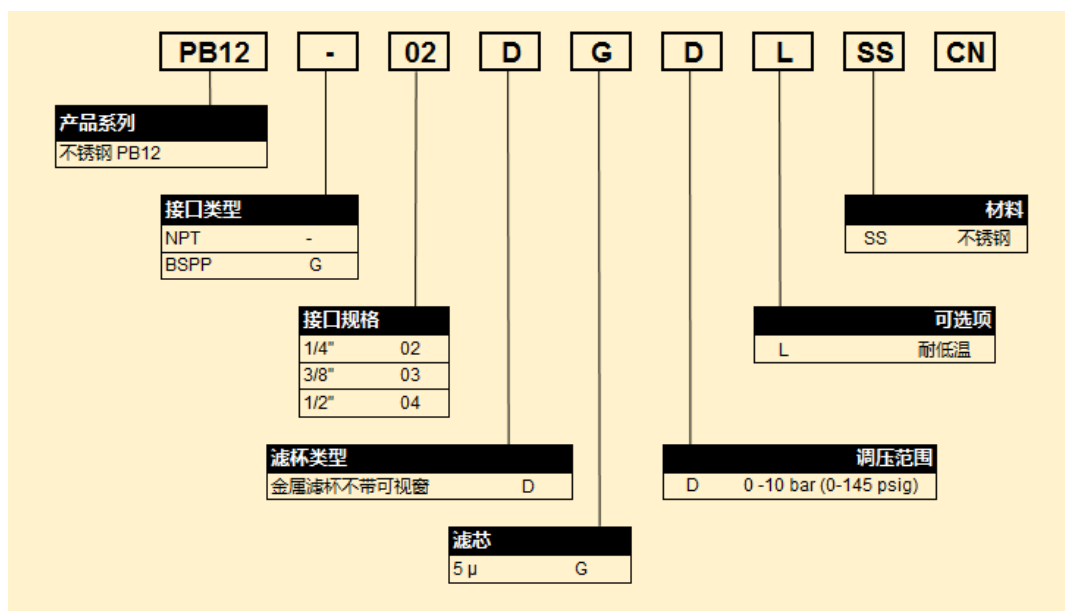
PB12 - 02 D G D L SS CN

产品系列
不锈钢 PB12

接口类型
NPT -
BSPP G

接口规格
1/4" 02
3/8" 03
1/2" 04

滤杯类型
金属滤杯不带可视窗 D

滤芯
5 µ G

调压范围
D 0 -10 bar (0-145 psig)

可选项
L 耐低温

材料
SS 不锈钢